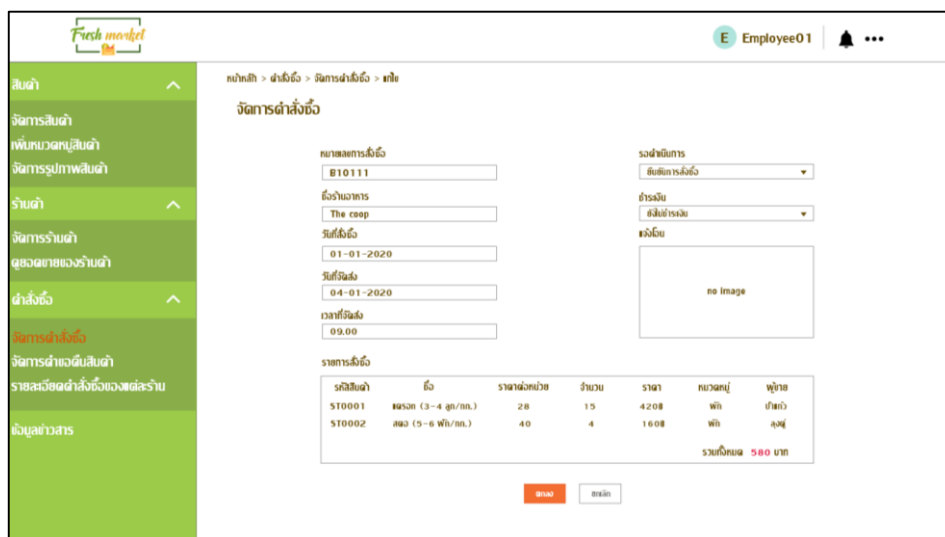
Fresh market

E Employee01

สินค้า
จัดการสินค้า
เพิ่มหมวดหมู่สินค้า
จัดการรูปภาพสินค้า
ร้านค้า
จัดการร้านค้า
ดูยอดขายของร้านค้า
คำสั่งซื้อ
จัดการคำสั่งซื้อ
จัดการคำขอคืนสินค้า
รายละเอียดคำสั่งซื้อของแต่ละร้าน
ข้อมูลข่าวสาร

หน้าหลัก > คำสั่งซื้อ > จัดการคำสั่งซื้อ > แก้ไข

จัดการคำสั่งซื้อ

หมายเลขการสั่งซื้อ
B10111
ชื่อร้านอาหาร
The coop
วันที่สั่งซื้อ
01-01-2020
วันที่จัดส่ง
04-01-2020
เวลาที่จัดส่ง
09.00

รอดำเนินการ
ยืนยันการสั่งซื้อ
ชำระเงิน
ยังไม่ชำระเงิน
แจ้งโอน
no image

รายการสั่งซื้อ

| รหัสสินค้า | ชื่อ | ราคาต่อหน่วย | จำนวน | ราคา | หมวดหมู่ | ผู้ขาย |
|---|---|---|---|---|---|---|
| ST0001 | แครอท (3-4 ลูก/กก.) | 28 | 15 | 420฿ | ผัก | ป้าแก้ว |
| ST0002 | สมอ (5-6 ฟัก/กก.) | 40 | 4 | 160฿ | ผัก | ลุงตู่ |

รวมทั้งหมด 580 บาท

ตกลง ยกเลิก